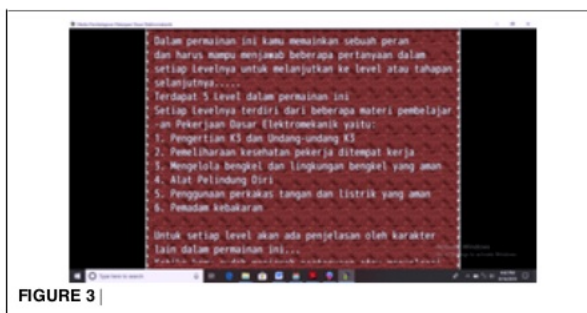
Dalam permainan ini kamu memainkan sebuah peran dan harus mampu menjawab beberapa pertanyaan dalam setiap levelnya untuk melanjutkan ke level atau tahapan selanjutnya.....
Terdapat 5 level dalam permainan ini
Setiap levelnya terdiri dari beberapa materi pembelajar -an Pekerjaan Dasar Elektromekanik yaitu:
1. Pengertian K3 dan Undang-undang K3
2. Pemeliharaan kesehatan pekerja ditempat kerja
3. Mengelola bengkel dan lingkungan bengkel yang aman
4. Alat Pelindung Diri
5. Penggunaan perkakas tangan dan listrik yang aman
6. Pemadam kebakaran

Untuk setiap level akan ada penjelasan oleh karakter lain dalam permainan ini...
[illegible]

Type here to search

FIGURE 3 |